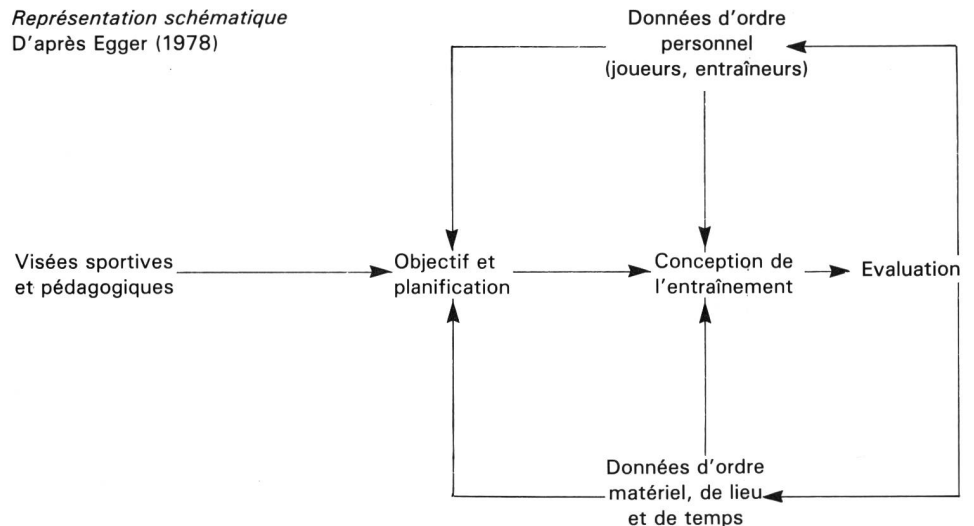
Représentation schématique
D'après Egger (1978)

Données d'ordre personnel (joueurs, entraîneurs)

Visées sportives et pédagogiques

Objectif et planification

Conception de l'entraînement

Evaluation

Données d'ordre matériel, de lieu et de temps